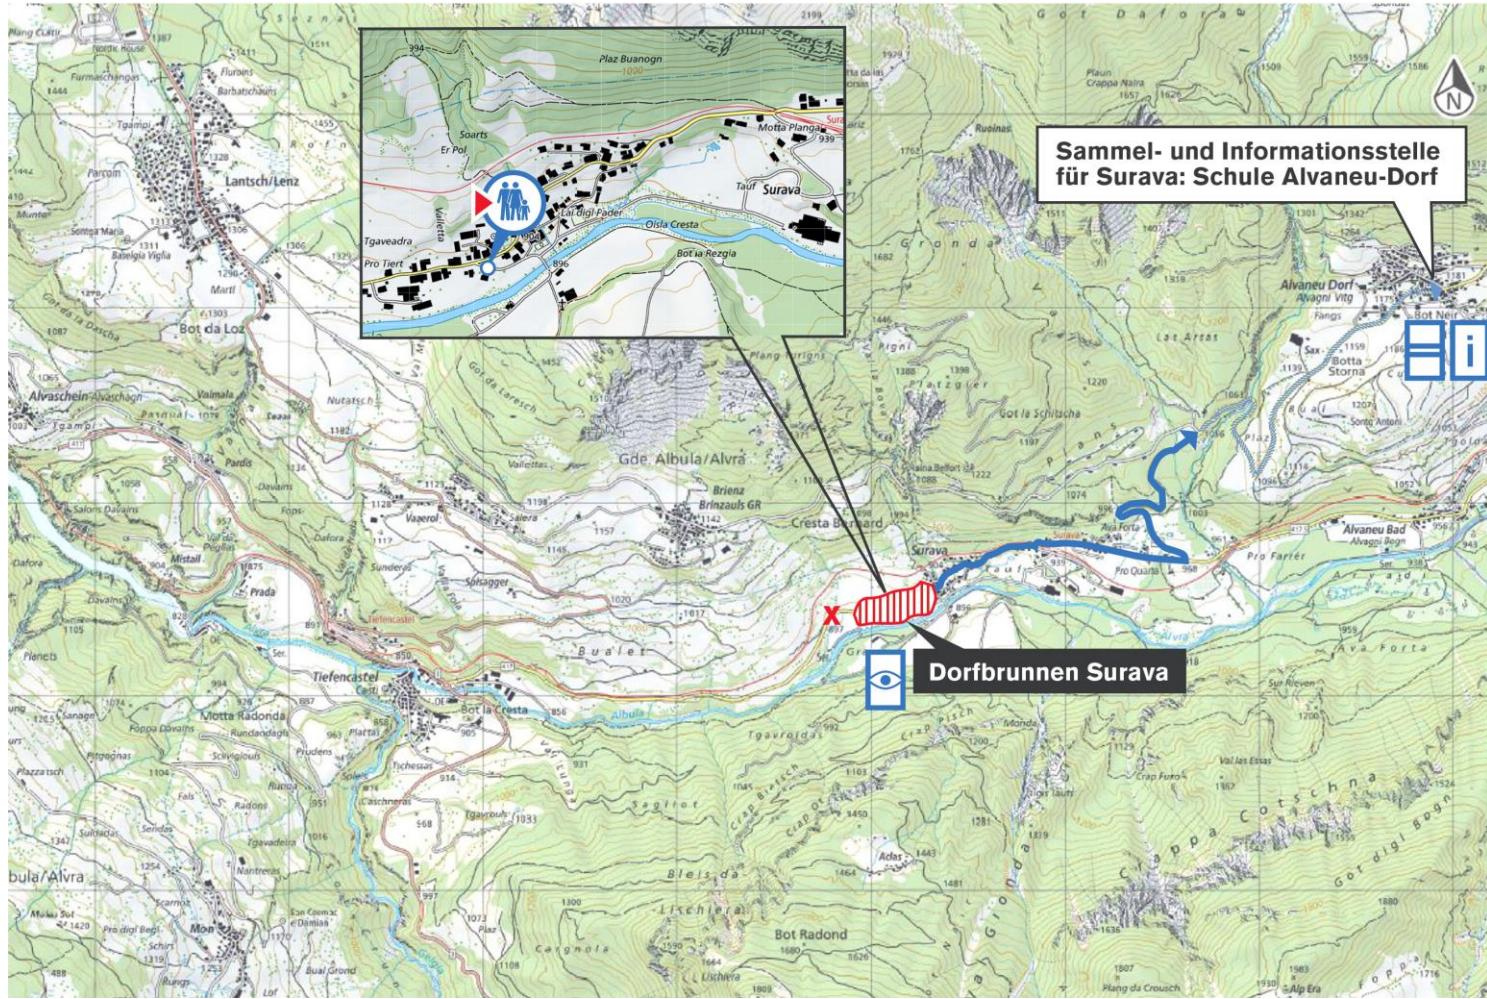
Sammel- und Informationsstelle für Surava: Schule Alvaneu-Dorf

Dorfbrunnen Surava

Plaz Buanogn
Soarts
Er Pol
Motta Planga
Surava
Tauf
Lai digl Pader
Oisla Cresta
Bot la Rezgia
Tgaveadra
Pro Tiert
896
939
994
1000

Got Daforà
Plaun
Crappa Naira
Ruoinas
Gronda
Alvaneu Dorf
Alvagni Vitg
Bot Neir
Sax
Botta Storna
Plang Purigns
Plattaglèr
Got la Schitscha
Gde. Albula/Alvra
Brienz
Brinzauls GR
Cresta Bernard
Surava
Pro Quarta
Alvaneu Bad
Alvagni Bogn
Pro Farrér
Lantsch/Lenz
Bot da Loz
Alvaschein
Tiefencastel
Vaterol
Salouf
Mistail
Prada
Motta Radonda
Bot la Cresta
Bualet
Albula
Alvra
Tgavrolda
Crap Pisch
Saglot
Crappa Cotschna
Got digl Bogn
Bleis da
Lischiera
Bot Radond
Cargnola
Aclas
Mon
Albula/Alvra
Surava
X
N